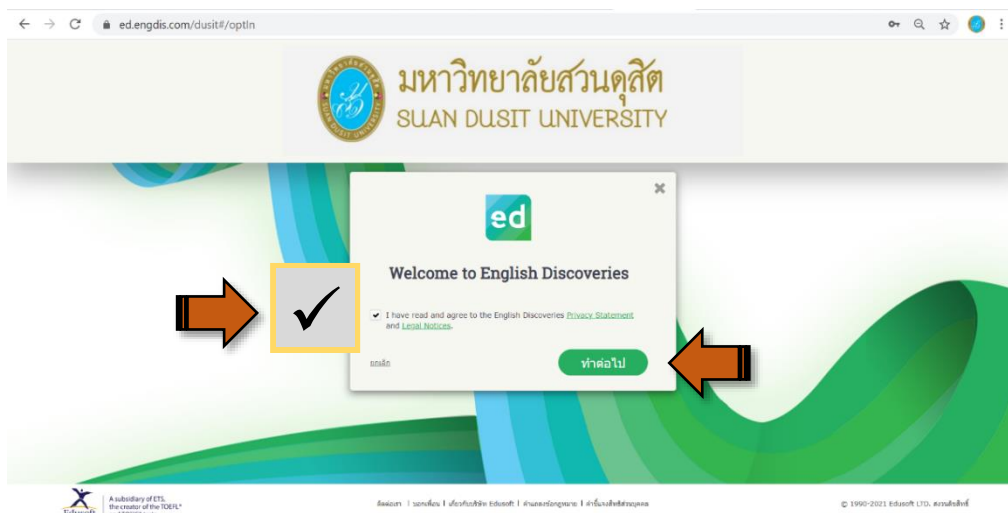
ed.engdis.com/dusit#/optIn

มหาวิทยาลัยสวนดุสิต
SUAN DUSIT UNIVERSITY

ed

Welcome to English Discoveries

I have read and agree to the English Discoveries Privacy Statement and Legal Notices.

ยกเลิก

ทำต่อไป

✓

A subsidiary of ETS, the creator of the TOEFL®

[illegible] | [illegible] | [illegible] Edusoft | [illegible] | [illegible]

© 1990-2021 Edusoft LTD. สงวนลิขสิทธิ์